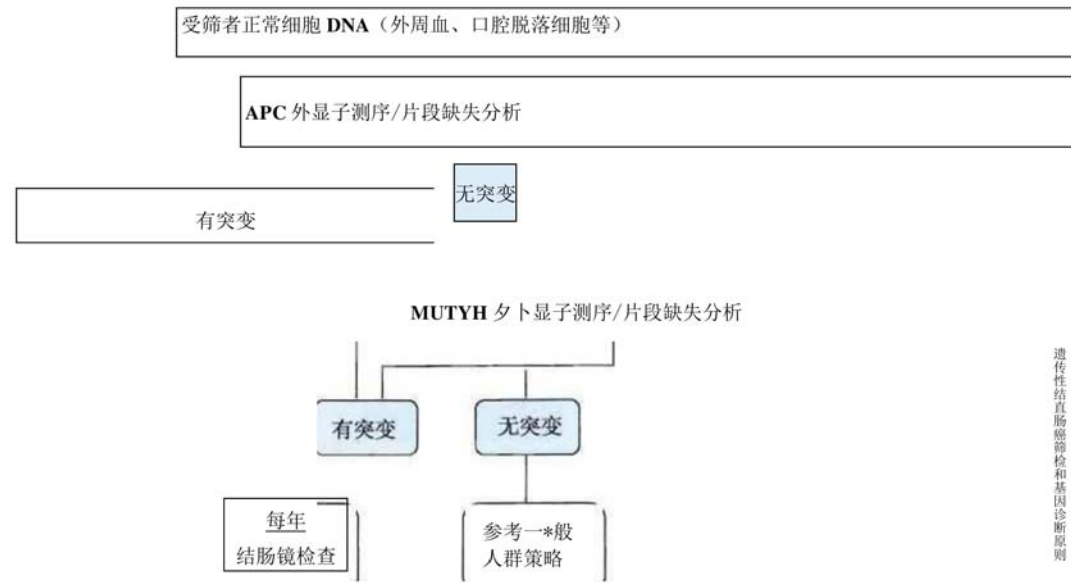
受筛者正常细胞 DNA（外周血、口腔脱落细胞等）

APC 外显子测序/片段缺失分析

无突变

有突变

MUTYH 夕卜显子测序/片段缺失分析

有突变

无突变

每年
结肠镜检查

参考一*般
人群策略

遗传性结直肠癌筛检和基因诊断原则